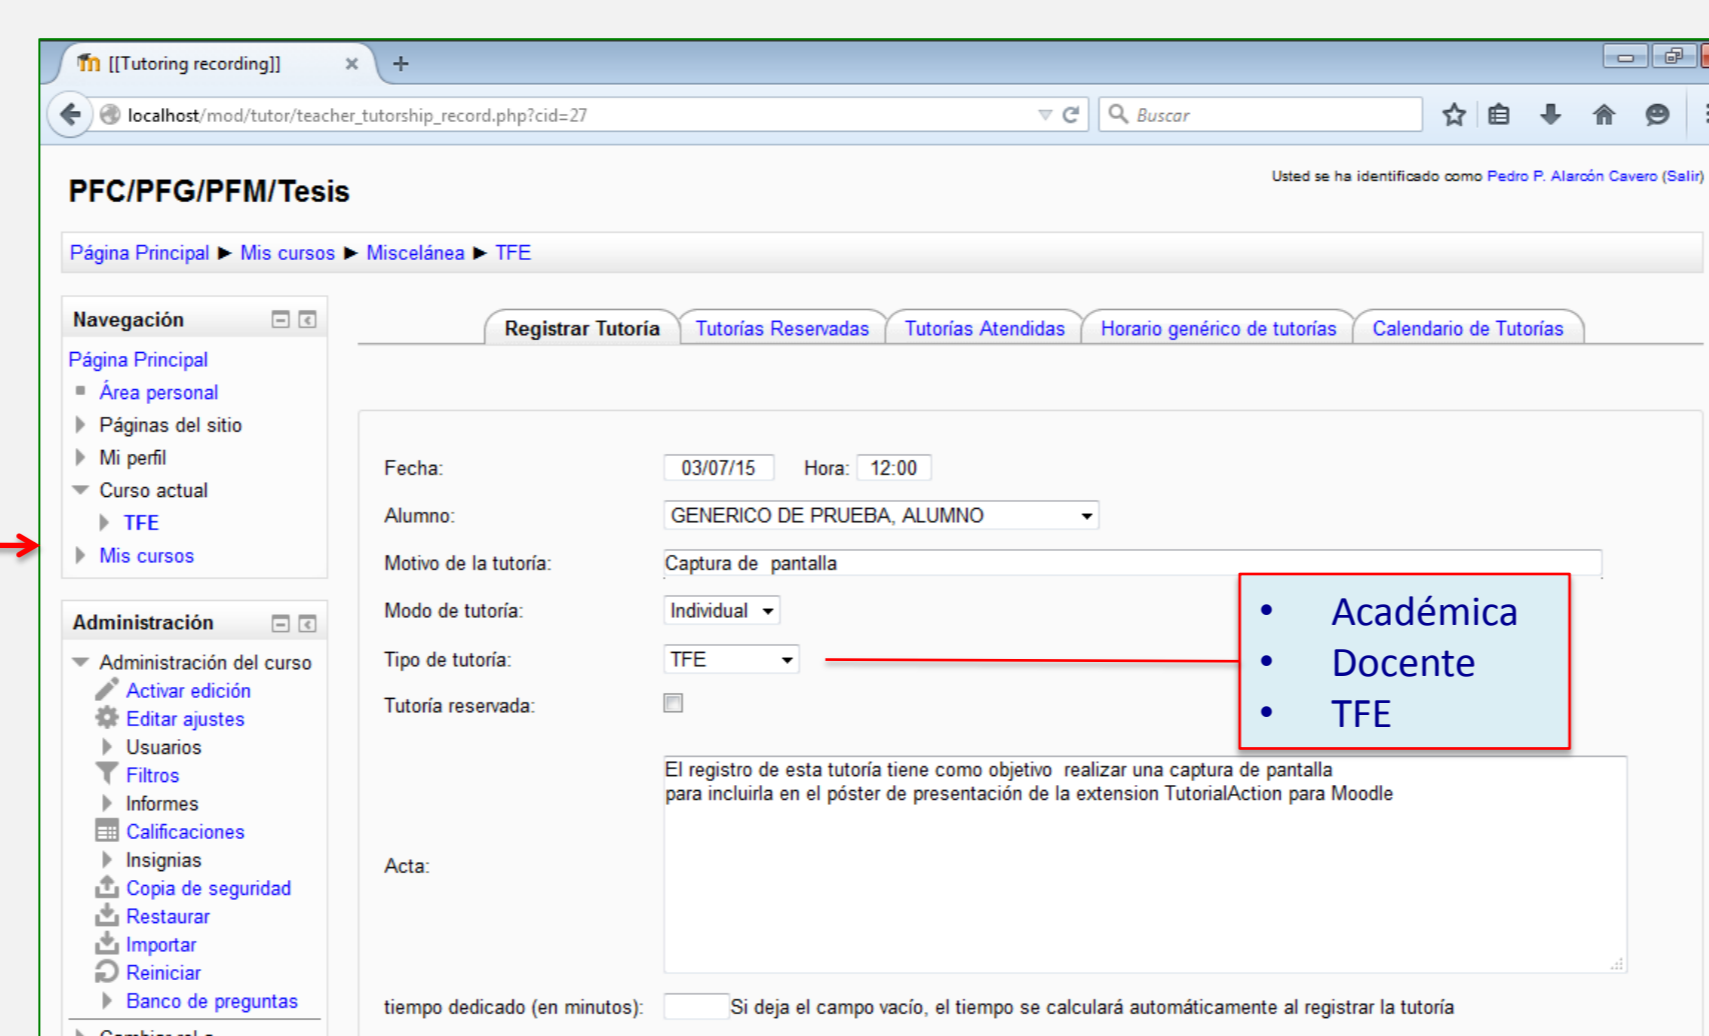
[[Tutoring recording]]

localhost/mod/tutor/teacher_tutorship_record.php?cid=27

Buscar

PFC/PFG/PFM/Tesis

Usted se ha identificado como Pedro P. Alarcón Cavero (Salir)

Página Principal ► Mis cursos ► Miscelánea ► TFE

Navegación

Página Principal
Área personal
Páginas del sitio
Mi perfil
Curso actual
TFE
Mis cursos

Administración

Administración del curso
Activar edición
Editar ajustes
Usuarios
Filtros
Informes
Calificaciones
Insignias
Copia de seguridad
Restaurar
Importar
Reiniciar
Banco de preguntas

Registrar Tutoría | Tutorías Reservadas | Tutorías Atendidas | Horario genérico de tutorías | Calendario de Tutorías

Fecha: 03/07/15 Hora: 12:00

Alumno: GENERICO DE PRUEBA, ALUMNO

Motivo de la tutoría: Captura de pantalla

Modo de tutoría: Individual

Tipo de tutoría: TFE

Tutoría reservada:

- Académica
- Docente
- TFE

Acta: El registro de esta tutoría tiene como objetivo realizar una captura de pantalla para incluirla en el póster de presentación de la extension TutorialAction para Moodle

tiempo dedicado (en minutos): Si deja el campo vacío, el tiempo se calculará automáticamente al registrar la tutoría